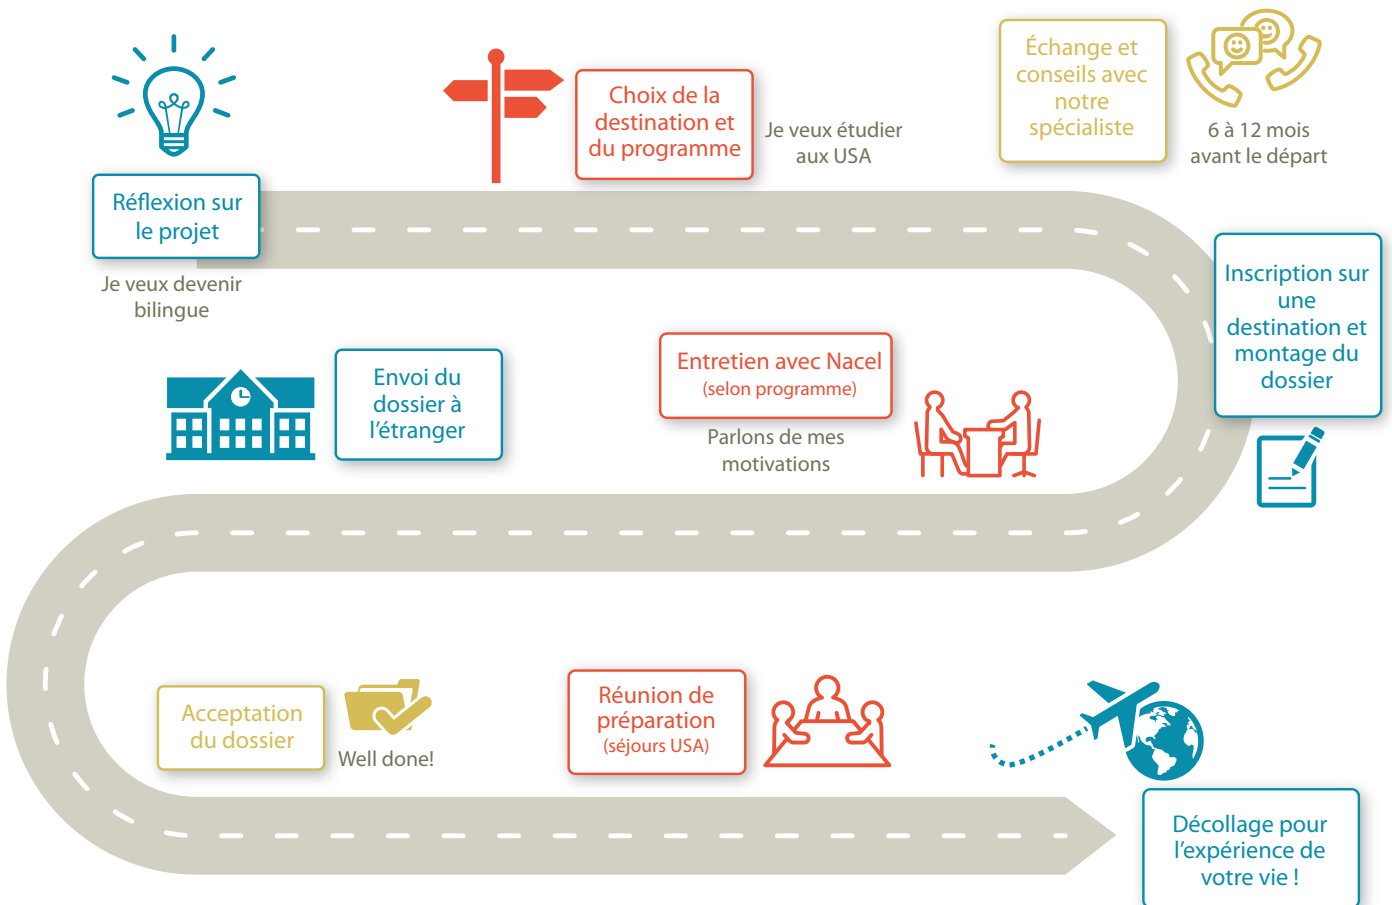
Réflexion sur le projet

Je veux devenir bilingue

Choix de la destination et du programme

Je veux étudier aux USA

Échange et conseils avec notre spécialiste

6 à 12 mois avant le départ

Inscription sur une destination et montage du dossier

Entretien avec Nacel
(selon programme)

Parlons de mes motivations

Envoi du dossier à l'étranger

Acceptation du dossier

Well done!

Réunion de préparation
(séjours USA)

Décollage pour l'expérience de votre vie !